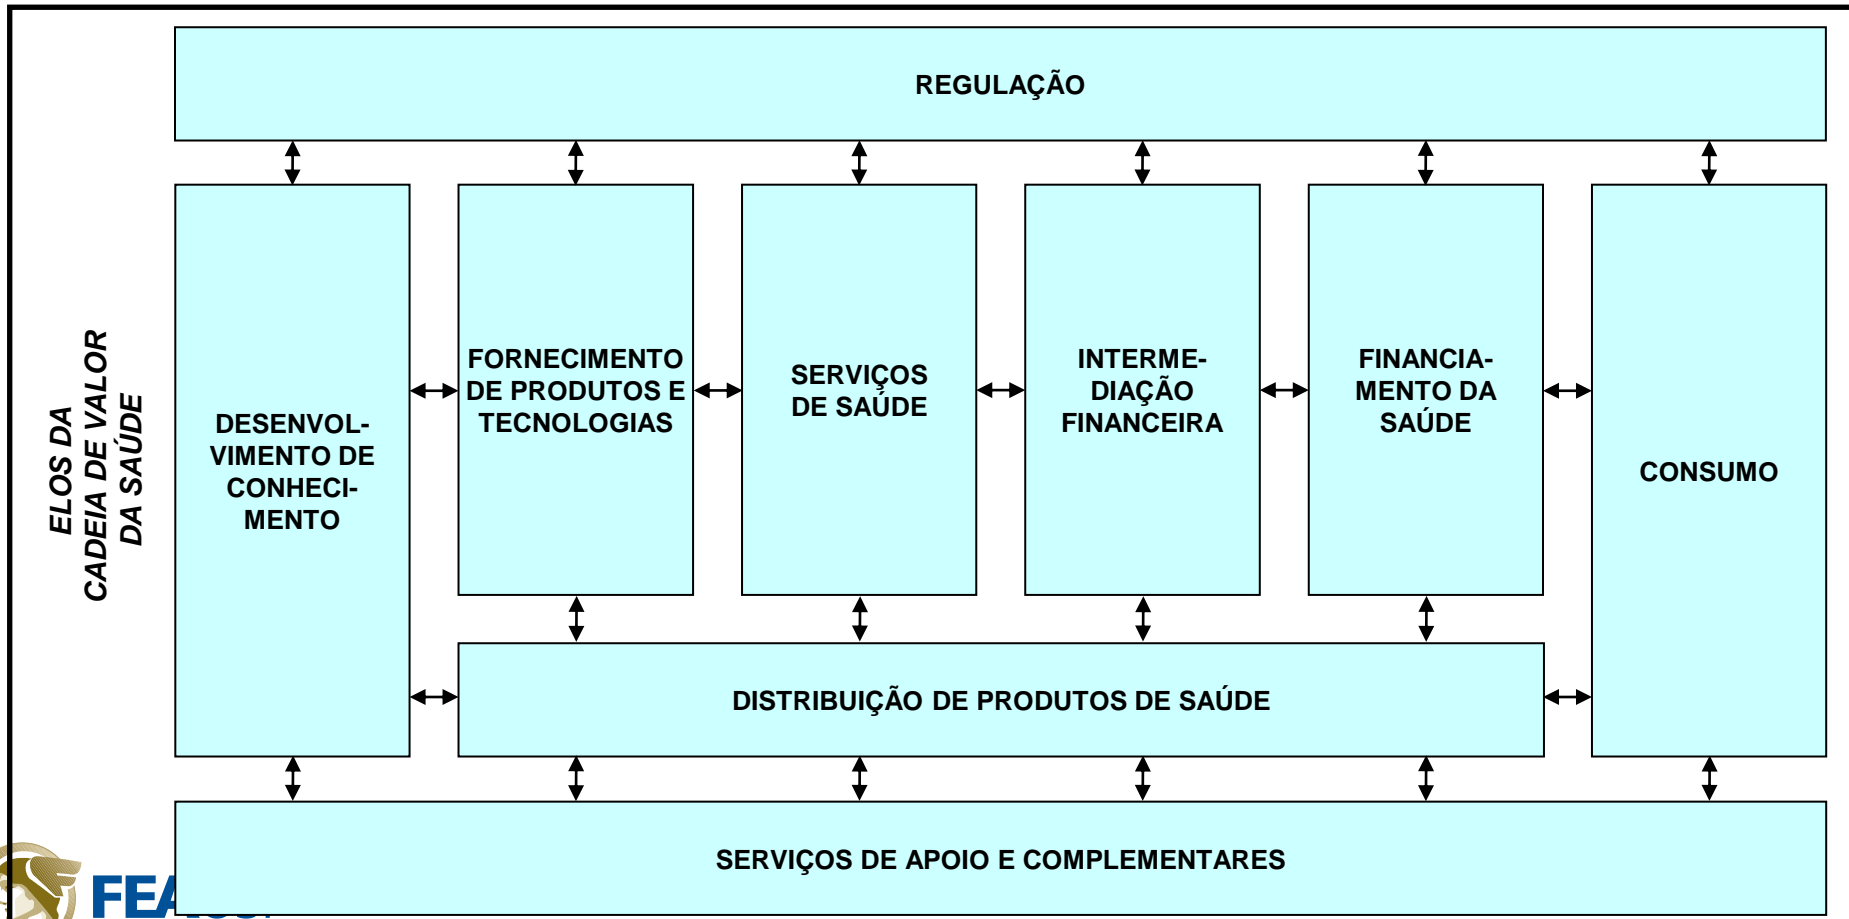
REGULAÇÃO

ELOS DA CADEIA DE VALOR DA SAÚDE

DESENVOLVIMENTO DE CONHECIMENTO

FORNECIMENTO DE PRODUTOS E TECNOLOGIAS

SERVIÇOS DE SAÚDE

INTERMEDIAÇÃO FINANCEIRA

FINANCIAMENTO DA SAÚDE

CONSUMO

DISTRIBUIÇÃO DE PRODUTOS DE SAÚDE

SERVIÇOS DE APOIO E COMPLEMENTARES

FEA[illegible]